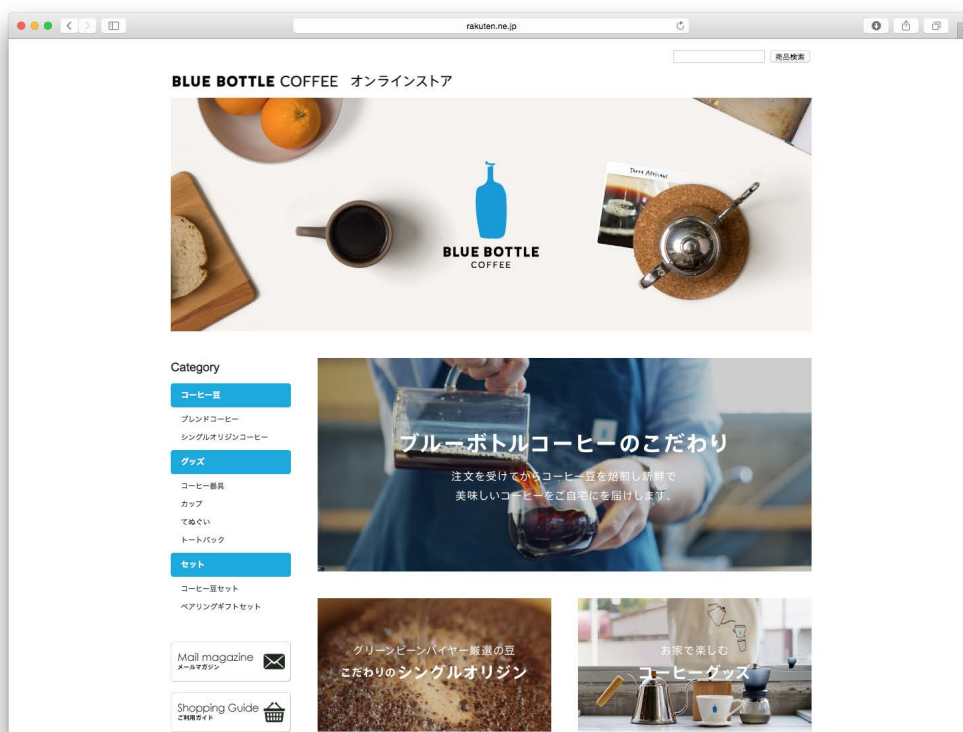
rakuten.ne.jp

商品検索

BLUE BOTTLE COFFEE オンラインストア

Three Africas

BLUE BOTTLE COFFEE

Category

コーヒー豆

ブレンドコーヒー

シングルオリジンコーヒー

グッズ

コーヒー器具

カップ

てぬぐい

トートバック

セット

コーヒー豆セット

ペアリングギフトセット

Mail magazine メールマガジン

Shopping Guide ご利用ガイド

ブルーボトルコーヒーのこだわり

注文を受けてからコーヒー豆を焙煎し新鮮で美味しいコーヒーをご自宅にお届けします。

グリーンビーンバイヤー厳選の豆

こだわりのシングルオリジン

お家で楽しむ

コーヒーグッズ